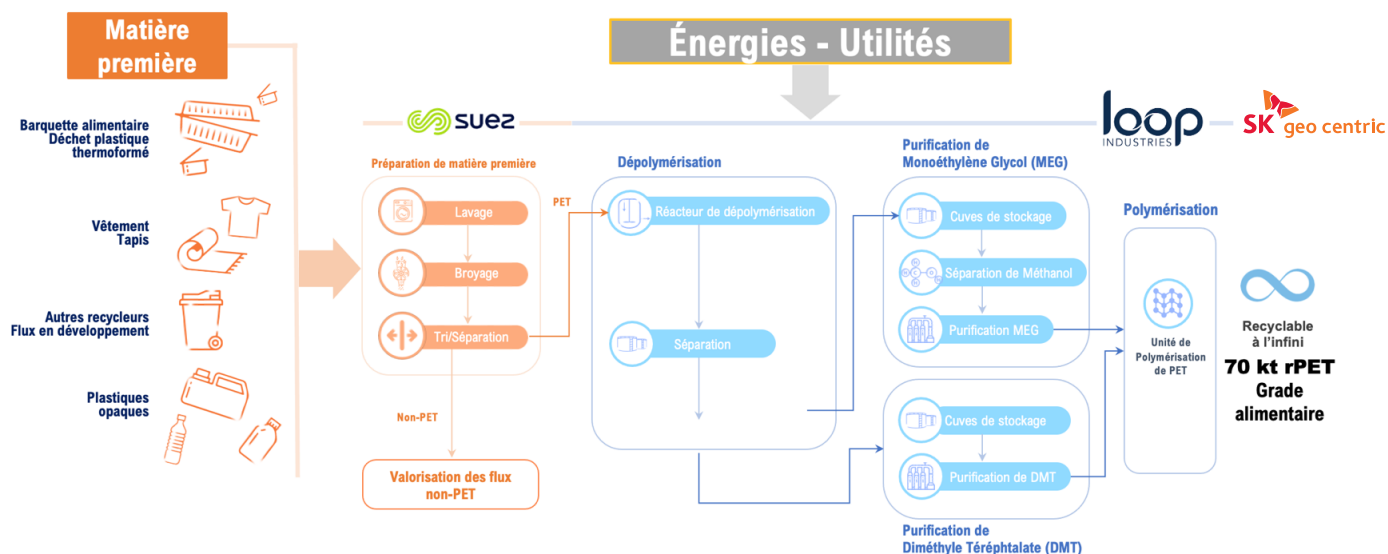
Matière première

Énergies - Utilités

suez

loop INDUSTRIES

SK geo centric

Barquette alimentaire
Déchet plastique thermoformé

Vêtement
Tapis

Autres recycleurs
Flux en développement

Plastiques opaques

Préparation de matière première

Lavage

Broyage

Tri/Séparation

PET

Non-PET

Valorisation des flux non-PET

Dépolymérisation

Réacteur de dépolymérisation

Séparation

Purification de Monoéthylène Glycol (MEG)

Cuves de stockage

Séparation de Méthanol

Purification MEG

Cuves de stockage

Purification de DMT

Purification de Diméthyle Téréphtalate (DMT)

Polymérisation

Unité de Polymérisation de PET

Recyclable à l'infini

70 kt rPET
Grade alimentaire